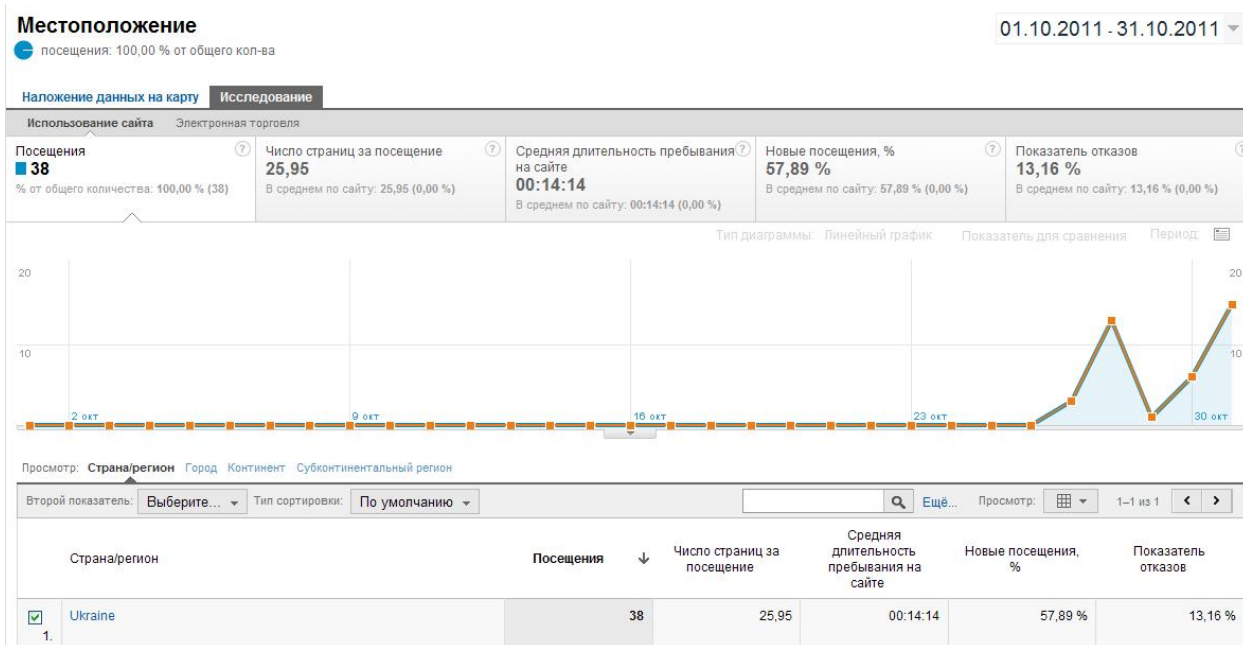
Местоположение
посещения: 100,00 % от общего кол-ва

01.10.2011 - 31.10.2011

Наложение данных на карту | Исследование

Использование сайта | Электронная торговля

Посещения
38
% от общего количества: 100,00 % (38)

Число страниц за посещение
25,95
В среднем по сайту: 25,95 (0,00 %)

Средняя длительность пребывания на сайте
00:14:14
В среднем по сайту: 00:14:14 (0,00 %)

Новые посещения, %
57,89 %
В среднем по сайту: 57,89 % (0,00 %)

Показатель отказов
13,16 %
В среднем по сайту: 13,16 % (0,00 %)

Тип диаграммы: Линейный график | Показатель для сравнения | Период:

20
10
2 окт
9 окт
16 окт
23 окт
30 окт
20
10

Просмотр: Страна/регион Город Континент Субконтинентальный регион

Второй показатель: Выберите... | Тип сортировки: По умолчанию | Ещё... | Просмотр: | 1–1 из 1

| | Страна/регион | Посещения ↓ | Число страниц за посещение | Средняя длительность пребывания на сайте | Новые посещения, % | Показатель отказов |
|---|---|---|---|---|---|---|
| 1. | Ukraine | 38 | 25,95 | 00:14:14 | 57,89 % | 13,16 % |